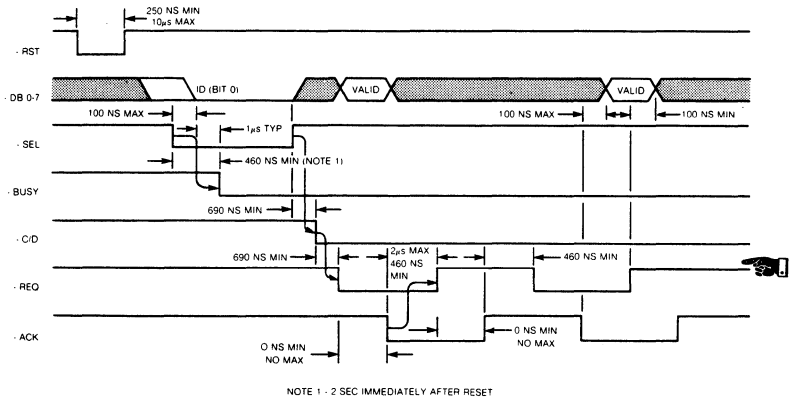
250 NS MIN
10μs MAX

- RST

- DB 0-7

ID (BIT 0)

VALID

VALID

100 NS MAX

1μs TYP

100 NS MAX

100 NS MIN

- SEL

460 NS MIN (NOTE 1)

- BUSY

690 NS MIN

- C/D

690 NS MIN

2μs MAX

460 NS MIN

460 NS MIN

- REQ

- ACK

0 NS MIN
NO MAX

0 NS MIN
NO MAX

NOTE 1 - 2 SEC IMMEDIATELY AFTER RESET